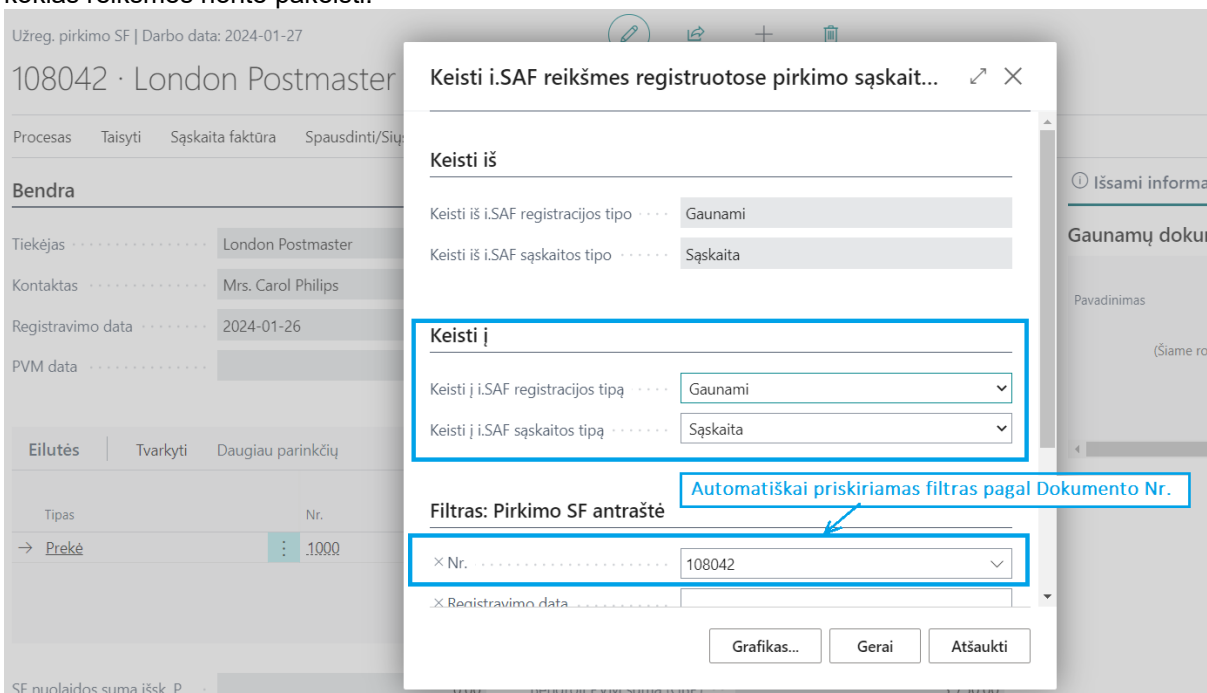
kokias reikšmes norite pakeisti.

Užreg. pirkimo SF | Darbo data: 2024-01-27

108042 · London Postmaster

Procesas Taisyti Sąskaita faktūra Spausdinti/Siu

Bendra

Tiekėjas London Postmaster

Kontaktas Mrs. Carol Philips

Registravimo data 2024-01-26

PVM data

Eilutės Tvarkyti Daugiau parinkčių

Tipas Nr.

→ Prekė 1000

SF nuolaidos suma išsk. P

ⓘ Išsami informa

Gaunamų doku

Pavadinimas

(Šiame ro

Keisti i.SAF reikšmes registruotose pirkimo sąskait...

Keisti iš

Keisti iš i.SAF registracijos tipo Gaunami

Keisti iš i.SAF sąskaitos tipo Sąskaita

Keisti į

Keisti į i.SAF registracijos tipą Gaunami

Keisti į i.SAF sąskaitos tipą Sąskaita

Automatiškai priskiriamas filtras pagal Dokumento Nr.

Filtras: Pirkimo SF antraštė

× Nr. 108042

× Registravimo data

Grafikas... Gerai Atšaukti